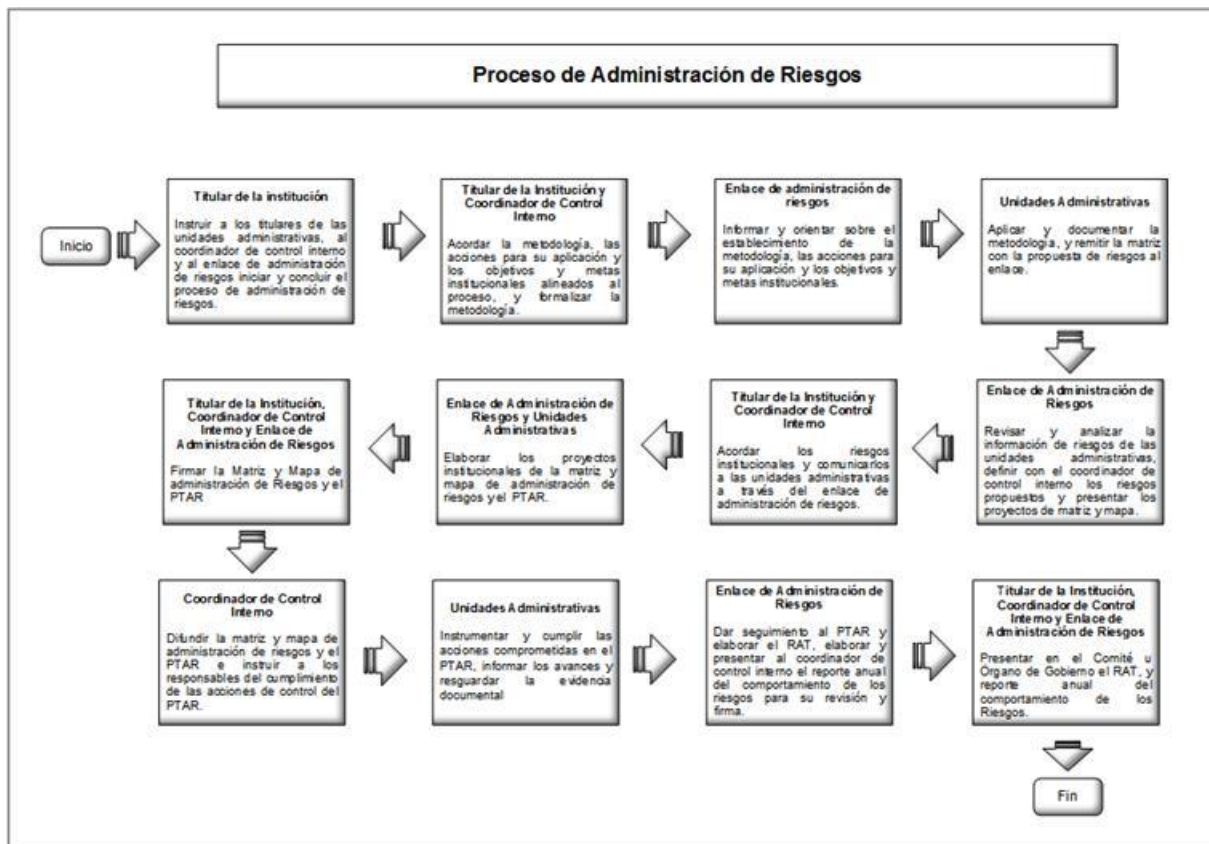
Proceso de Administración de Riesgos

Inicio

Titular de la institución

Instruir a los titulares de las unidades administrativas, al coordinador de control interno y al enlace de administración de riesgos iniciar y concluir el proceso de administración de riesgos.

Titular de la Institución y Coordinador de Control Interno

Acordar la metodología, las acciones para su aplicación y los objetivos y metas institucionales alineados al proceso, y formalizar la metodología.

Enlace de administración de riesgos

Informar y orientar sobre el establecimiento de la metodología, las acciones para su aplicación y los objetivos y metas institucionales.

Unidades Administrativas

Aplicar y documentar la metodología, y remitir la matriz con la propuesta de riesgos al enlace.

Enlace de Administración de Riesgos

Revisar y analizar la información de riesgos de las unidades administrativas, definir con el coordinador de control interno los riesgos propuestos y presentar los proyectos de matriz y mapa.

Titular de la Institución y Coordinador de Control Interno

Acordar los riesgos institucionales y comunicarlos a las unidades administrativas a través del enlace de administración de riesgos.

Enlace de Administración de Riesgos y Unidades Administrativas

Elaborar los proyectos institucionales de la matriz y mapa de administración de riesgos y el PTAR.

Titular de la Institución, Coordinador de Control Interno y Enlace de Administración de Riesgos

Firmar la Matriz y Mapa de administración de Riesgos y el PTAR

Coordinador de Control Interno

Difundir la matriz y mapa de administración de riesgos y el PTAR e instruir a los responsables del cumplimiento de las acciones de control del PTAR.

Unidades Administrativas

Instrumentar y cumplir las acciones comprometidas en el PTAR, informar los avances y resguardar la evidencia documental

Enlace de Administración de Riesgos

Dar seguimiento al PTAR y elaborar el RAT, elaborar y presentar al coordinador de control interno el reporte anual del comportamiento de los riesgos para su revisión y firma.

Titular de la Institución, Coordinador de Control Interno y Enlace de Administración de Riesgos

Presentar en el Comité u Organo de Gobierno el RAT, y reporte anual del comportamiento de los Riesgos.

Fin